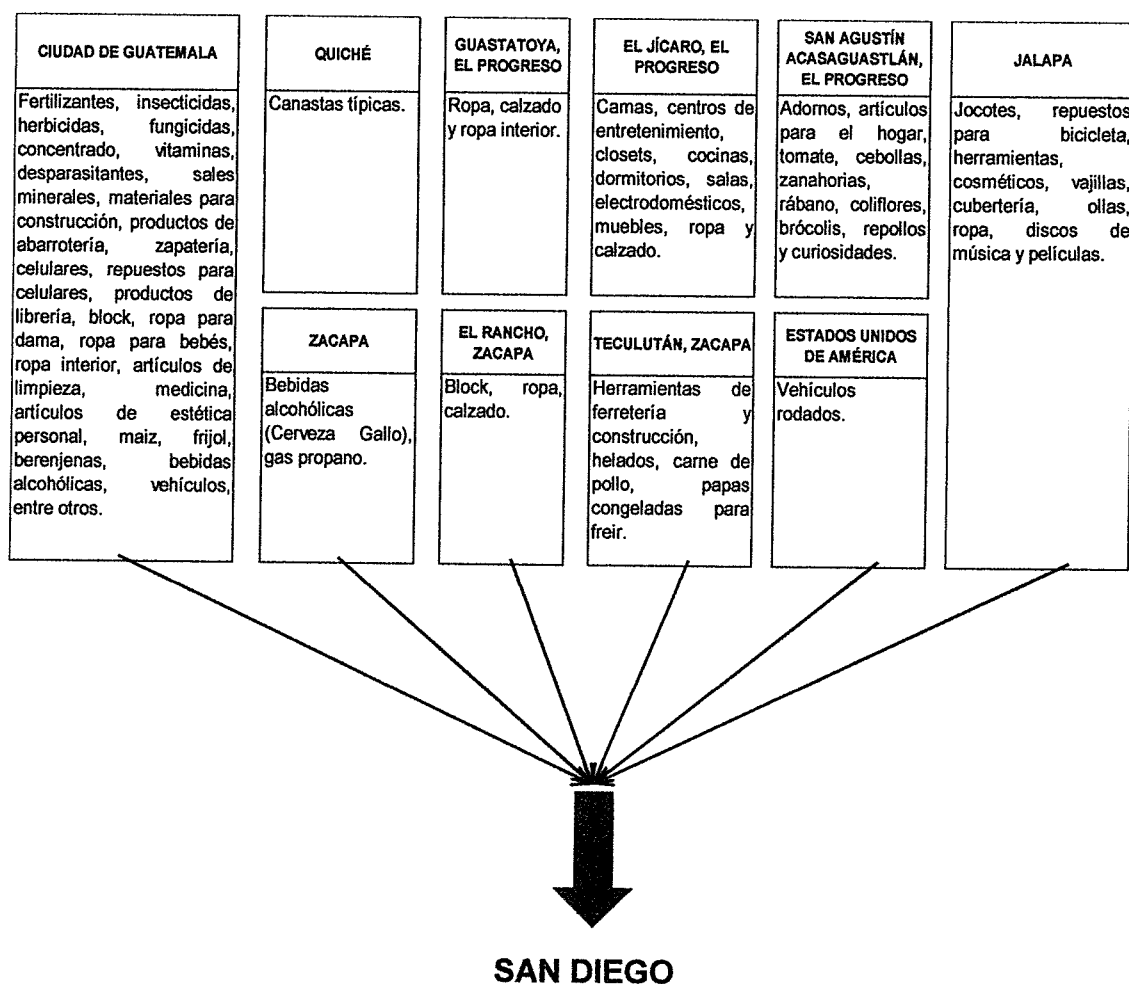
CIUDAD DE GUATEMALA

Fertilizantes, insecticidas, herbicidas, fungicidas, concentrado, vitaminas, desparasitantes, sales minerales, materiales para construcción, productos de abarrotería, zapatería, celulares, repuestos para celulares, productos de librería, block, ropa para dama, ropa para bebés, ropa interior, artículos de limpieza, medicina, artículos de estética personal, maiz, frijol, berenjenas, bebidas alcohólicas, vehículos, entre otros.

QUICHÉ

Canastas típicas.

GUASTATOYA, EL PROGRESO

Ropa, calzado y ropa interior.

EL JÍCARO, EL PROGRESO

Camas, centros de entretenimiento, closets, cocinas, dormitorios, salas, electrodomésticos, muebles, ropa y calzado.

SAN AGUSTÍN ACASAGUASTLÁN, EL PROGRESO

Adornos, artículos para el hogar, tomate, cebollas, zanahorias, rábano, coliflores, brócolis, repollos y curiosidades.

JALAPA

Jocotes, repuestos para bicicleta, herramientas, cosméticos, vajillas, cubertería, ollas, ropa, discos de música y películas.

ZACAPA

Bebidas alcohólicas (Cerveza Gallo), gas propano.

EL RANCHO, ZACAPA

Block, ropa, calzado.

TECULUTÁN, ZACAPA

Herramientas de ferretería y construcción, helados, carne de pollo, papas congeladas para freir.

ESTADOS UNIDOS DE AMÉRICA

Vehículos rodados.

SAN DIEGO